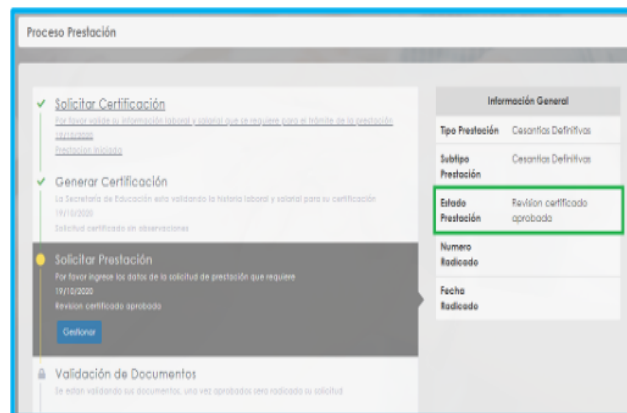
Proceso Prestación

Solicitar Certificación

Por favor valide su información laboral y salarial que se requiere para el trámite de la prestación.

19/10/2020

Prestacion Iniciada

Generar Certificación

La Secretaría de Educación esta validando la historia laboral y salarial para su certificación

19/10/2020

Solicitud certificado sin observaciones

Solicitar Prestación

Por favor ingrese los datos de la solicitud de prestación que requiere

19/10/2020

Revision certificado aprobado

Gestionar

Validación de Documentos

Se estan validando sus documentos, una vez aprobados sera radicada su solicitud

| Información General | |
|---|---|
| Tipo Prestación | Cesantias Definitivas |
| Subtipo Prestación | Cesantias Definitivas |
| Estado Prestación | Revision certificado aprobado |
| Numero Radicado | |
| Fecha Radicado | |